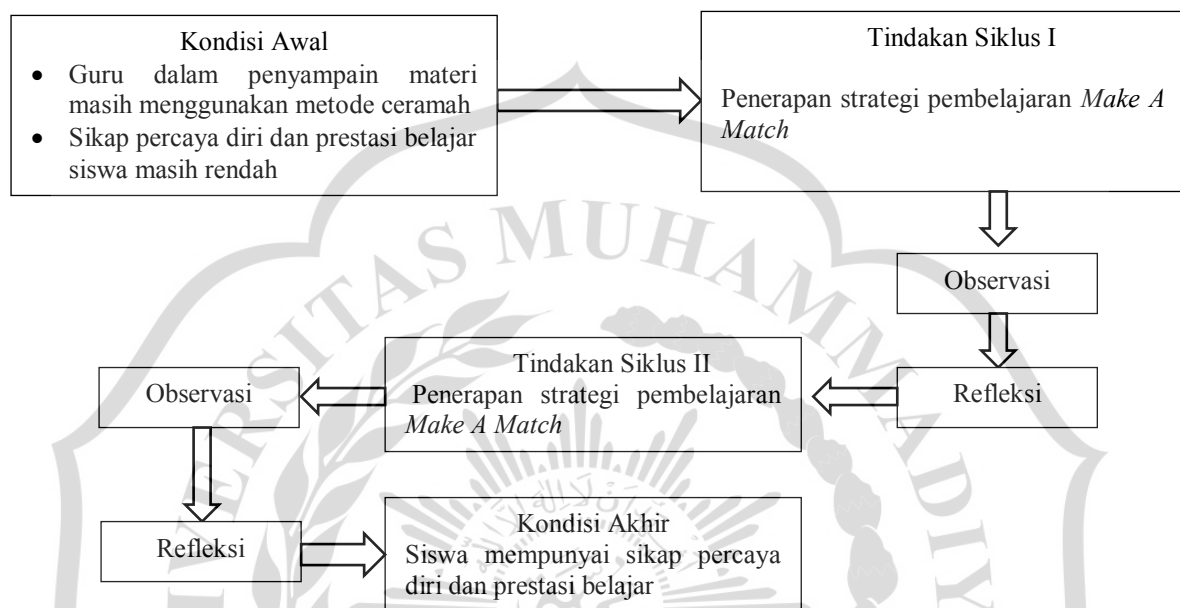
Kondisi Awal
- Guru dalam penyampain materi masih menggunakan metode ceramah
- Sikap percaya diri dan prestasi belajar siswa masih rendah

Tindakan Siklus I
Penerapan strategi pembelajaran *Make A Match*

Observasi

Refleksi

Tindakan Siklus II
Penerapan strategi pembelajaran *Make A Match*

Observasi

Refleksi

Kondisi Akhir
Siswa mempunyai sikap percaya diri dan prestasi belajar

MUHAMMADIY